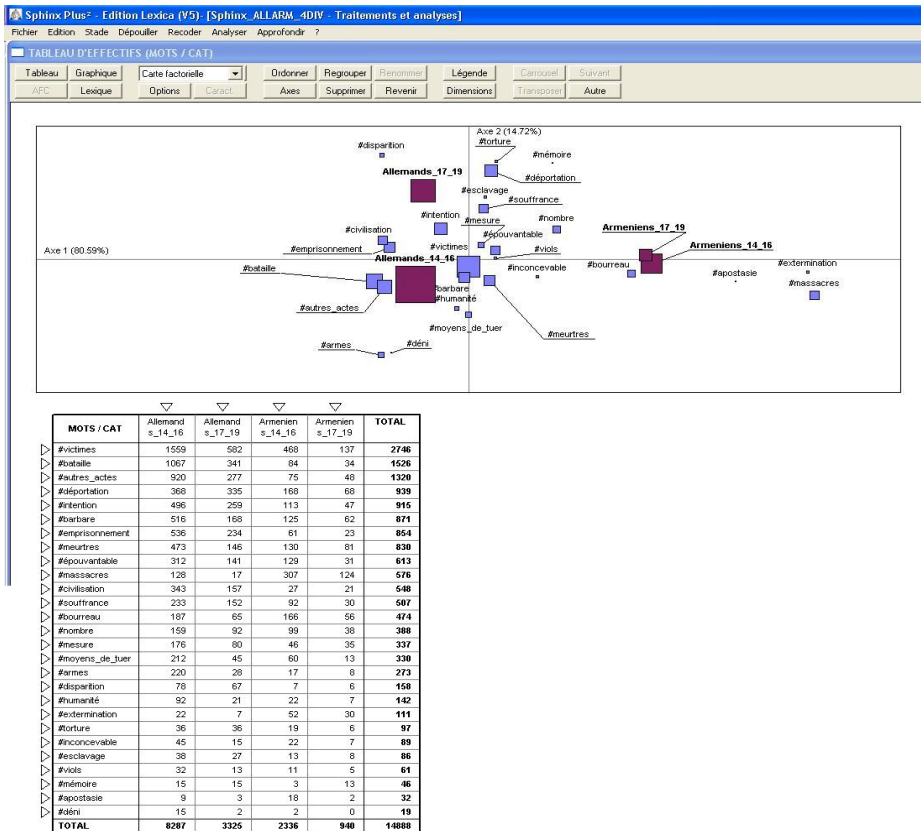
Sphinx Plus² - Edition Lexica (V5)- [Sphinx_ALLARM_4DIV - Traitements et analyses]

Fichier Edition Stade Dépouiller Recoder Analyser Approfondir ?

TABLEAU D'EFFECTIFS (MOTS / CAT)

Tableau Graphique Carte factorielle Ordonner Regrouper Renommer Légende Carrousel Suivant

AFC Lexique Options Caract. Axes Supprimer Revenir Dimensions Transposer Autre

Axe 2 (14.72%)
#disparition
#torture
#mémoire
Allemands_17_19
#déportation
#esclavage
#souffrance
#intention
#mesure
#nombre
#civilisation
Armeniens_17_19
#épouvantable
Armeniens_14_16
Axe 1 (80.59%)
#emprisonnement
#victimes
#viols
Allemands_14_16
#inconcevable
#bourreau
#extermination
#bataille
#apostasie
#massacres
#barbare
#humanité
#autres_actes
#moyens_de_tuer
#meurtres
#armes
#déni

| MOTS / CAT | Allemands_14_16 | Allemands_17_19 | Armeniens_14_16 | Armeniens_17_19 | TOTAL |
|---|---|---|---|---|---|
| #victimes | 1559 | 582 | 468 | 137 | 2746 |
| #bataille | 1067 | 341 | 84 | 34 | 1526 |
| #autres_actes | 920 | 277 | 75 | 48 | 1320 |
| #déportation | 368 | 335 | 168 | 68 | 939 |
| #intention | 496 | 259 | 113 | 47 | 915 |
| #barbare | 516 | 168 | 125 | 62 | 871 |
| #emprisonnement | 536 | 234 | 61 | 23 | 854 |
| #meurtres | 473 | 146 | 130 | 81 | 830 |
| #épouvantable | 312 | 141 | 129 | 31 | 613 |
| #massacres | 128 | 17 | 307 | 124 | 576 |
| #civilisation | 343 | 157 | 27 | 21 | 548 |
| #souffrance | 233 | 152 | 92 | 30 | 507 |
| #bourreau | 187 | 65 | 166 | 56 | 474 |
| #nombre | 159 | 92 | 99 | 38 | 388 |
| #mesure | 176 | 80 | 46 | 35 | 337 |
| #moyens_de_tuer | 212 | 45 | 60 | 13 | 330 |
| #armes | 220 | 28 | 17 | 8 | 273 |
| #disparition | 78 | 67 | 7 | 6 | 158 |
| #humanité | 92 | 21 | 22 | 7 | 142 |
| #extermination | 22 | 7 | 52 | 30 | 111 |
| #torture | 36 | 36 | 19 | 6 | 97 |
| #inconcevable | 45 | 15 | 22 | 7 | 89 |
| #esclavage | 38 | 27 | 13 | 8 | 86 |
| #viols | 32 | 13 | 11 | 5 | 61 |
| #mémoire | 15 | 15 | 3 | 13 | 46 |
| #apostasie | 9 | 3 | 18 | 2 | 32 |
| #déni | 15 | 2 | 2 | 0 | 19 |
| TOTAL | 8287 | 3325 | 2336 | 940 | 14888 |